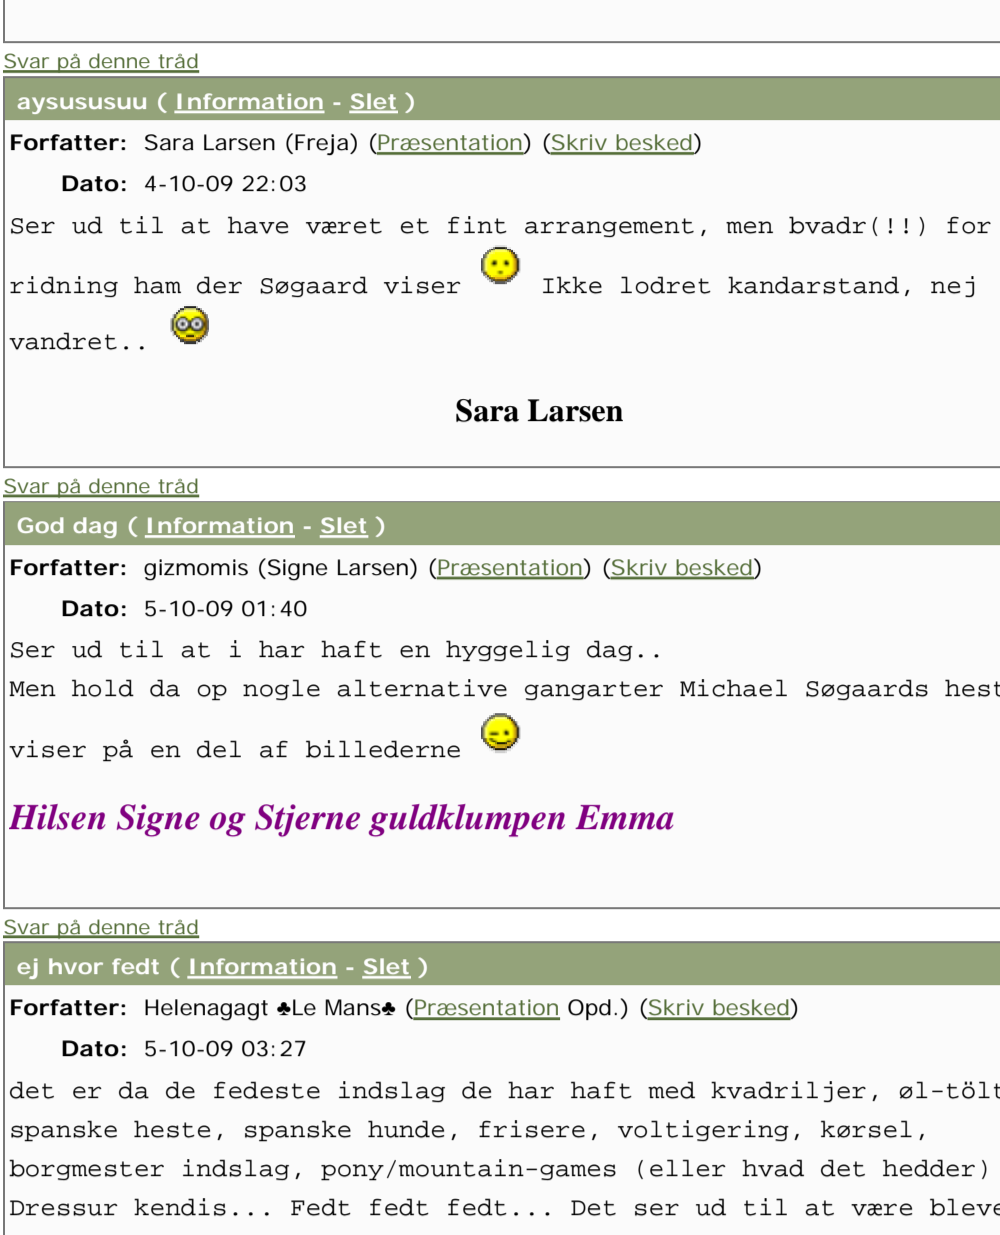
Svar på denne tråd

aysususuu ( Information - Slet )

Forfatter: Sara Larsen (Freja) (Præsentation) (Skriv besked)

Dato: 4-10-09 22:03

Ser ud til at have været et fint arrangement, men bvadr(!!) for ridning ham der Søgaard viser Ikke lodret kandarstand, nej vandret..

Sara Larsen

Svar på denne tråd

God dag ( Information - Slet )

Forfatter: gizmomis (Signe Larsen) (Præsentation) (Skriv besked)

Dato: 5-10-09 01:40

Ser ud til at i har haft en hyggelig dag..
Men hold da op nogle alternative gangarter Michael Søgaards hest viser på en del af billederne

Hilsen Signe og Stjerne guldklumpen Emma

Svar på denne tråd

ej hvor fedt ( Information - Slet )

Forfatter: Helenagagt ♣Le Mans♣ (Præsentation Opd.) (Skriv besked)

Dato: 5-10-09 03:27

det er da de fedeste indslag de har haft med kvadriljer, øl-tölt spanske heste, spanske hunde, frisere, voltigering, kørsel, borgmester indslag, pony/mountain-games (eller hvad det hedder) Dressur kendis... Fedt fedt fedt... Det ser ud til at være bleve